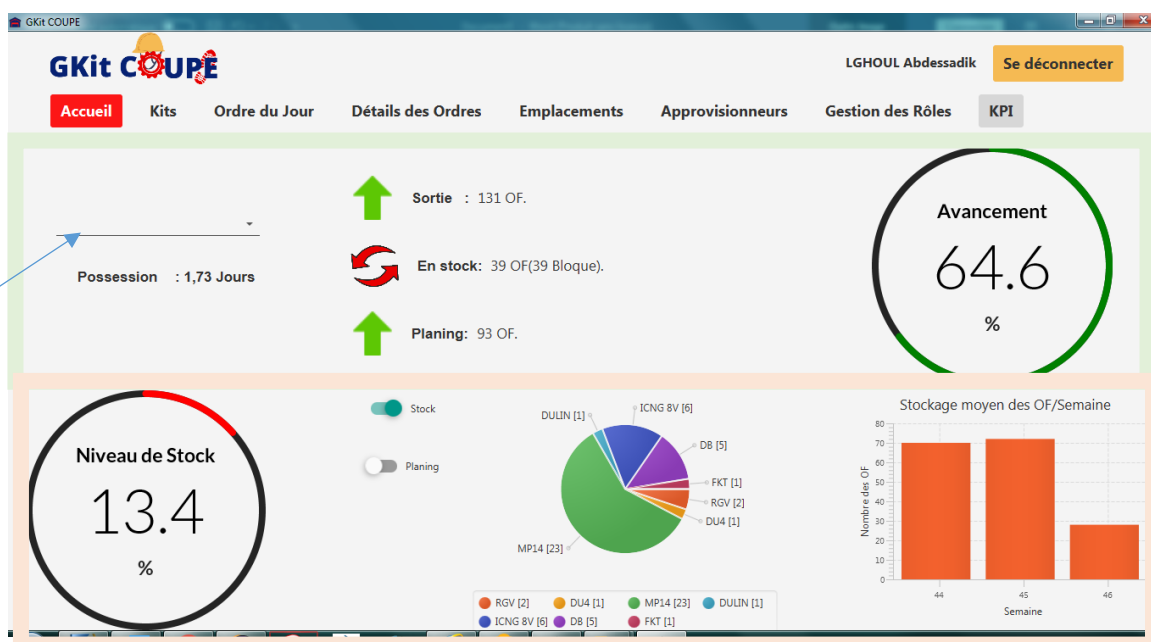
GKit COUPE

GKit COUPE

LGHOUL Abdessadik

Se déconnecter

Accueil Kits Ordre du Jour Détails des Ordres Emplacements Approvisionneurs Gestion des Rôles KPI

Possession : 1,73 Jours

Sortie : 131 OF.

En stock: 39 OF(39 Bloque).

Planing: 93 OF.

Avancement

64.6

%

Niveau de Stock

13.4

%

Stock

Planing

DULIN [1]
ICNG 8V [6]
DB [5]
FKT [1]
RGV [2]
DU4 [1]
MP14 [23]

RGV [2] DU4 [1] MP14 [23] DULIN [1]
ICNG 8V [6] DB [5] FKT [1]

Stockage moyen des OF/Semaine

Nombre des OF

80
70
60
50
40
30
20
10
0

44 45 46

Semaine